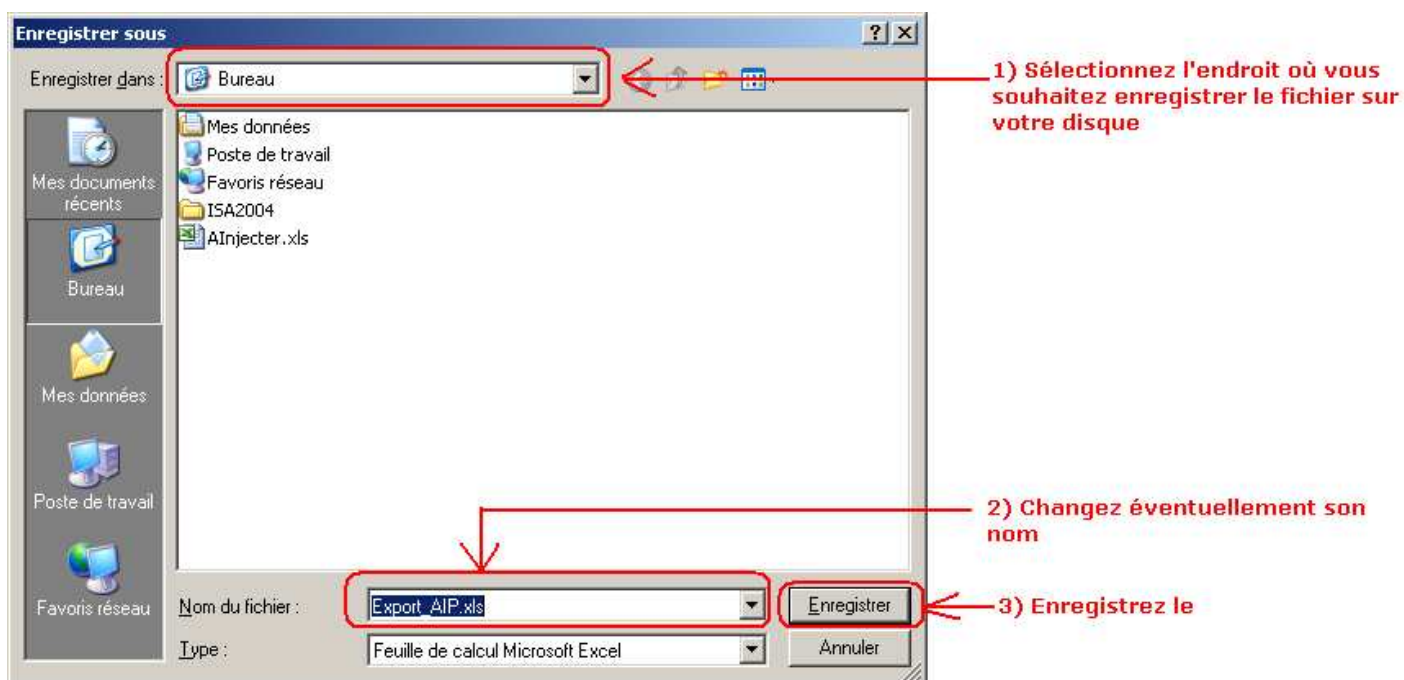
Enregistrer sous

?

Enregistrer dans : Bureau

1) Sélectionnez l'endroit où vous souhaitez enregistrer le fichier sur votre disque

Mes documents récents

Bureau

Mes données

Poste de travail

Favoris réseau

Mes données
Poste de travail
Favoris réseau
ISA2004
AInjecter.xls

2) Changez éventuellement son nom

Nom du fichier : Export_AIP.xls

Enregistrer

3) Enregistrez le

Type : Feuille de calcul Microsoft Excel

Annuler